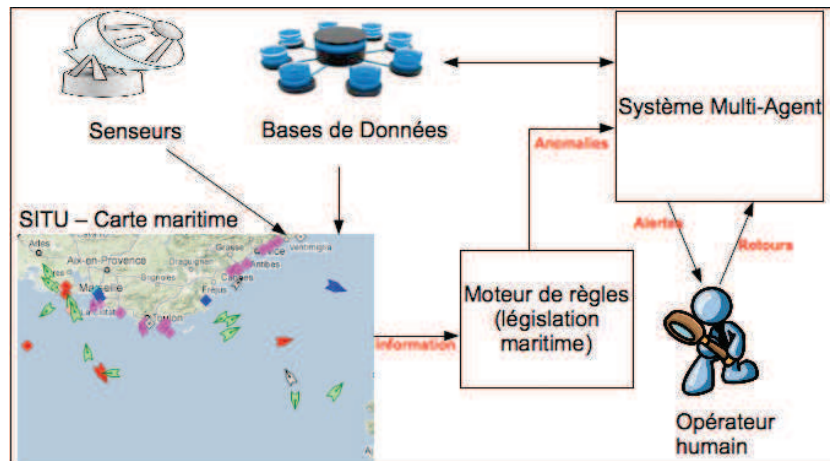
Senseurs

Bases de Données

Système Multi-Agent

Anomalies

SITU – Carte maritime

Arles

Aix-en-Provence

Grasse

Nice

Ventimiglia

Draguignan

Antibes

Cannes

Marseille

Fréjus

Toulon

Alertes

Retours

Moteur de règles (législation maritime)

Information

Opérateur humain